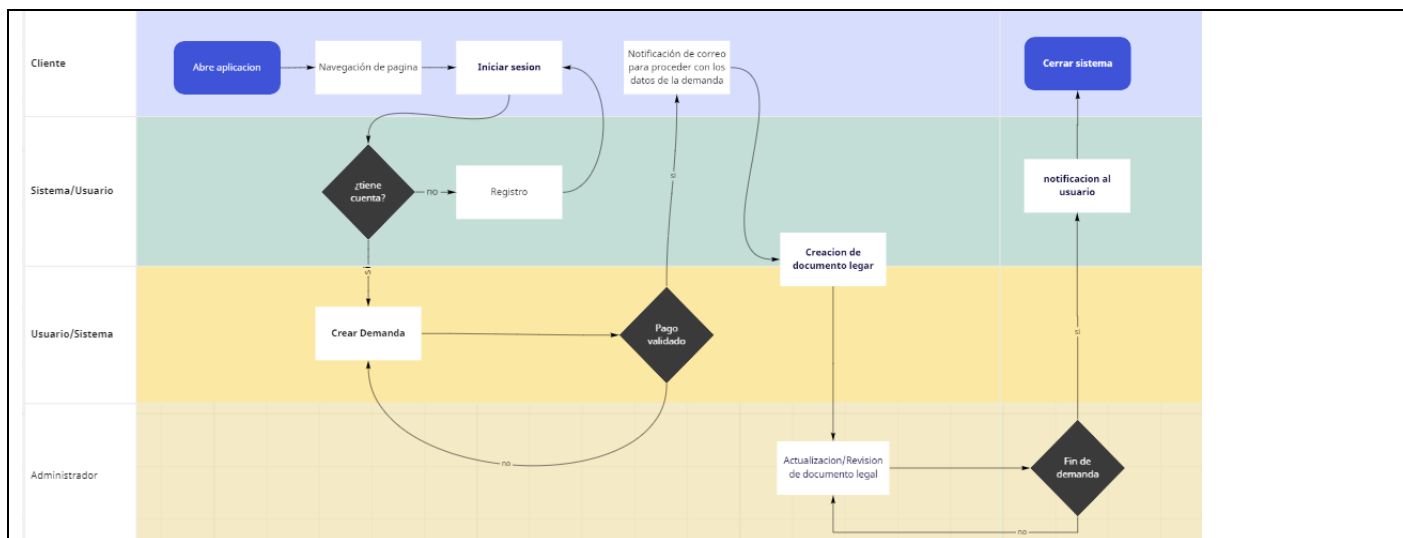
Cliente

Abre aplicacion

Navegación de pagina

Iniciar sesion

Notificación de correo para proceder con los datos de la demanda

Cerrar sistema

Sistema/Usuario

¿tiene cuenta?

no

Registro

si

notificacion al usuario

Creacion de documento legar

Usuario/Sistema

si

Crear Demanda

Pago validado

si

Administrador

no

Actualizacion/Revision de documento legal

Fin de demanda

no